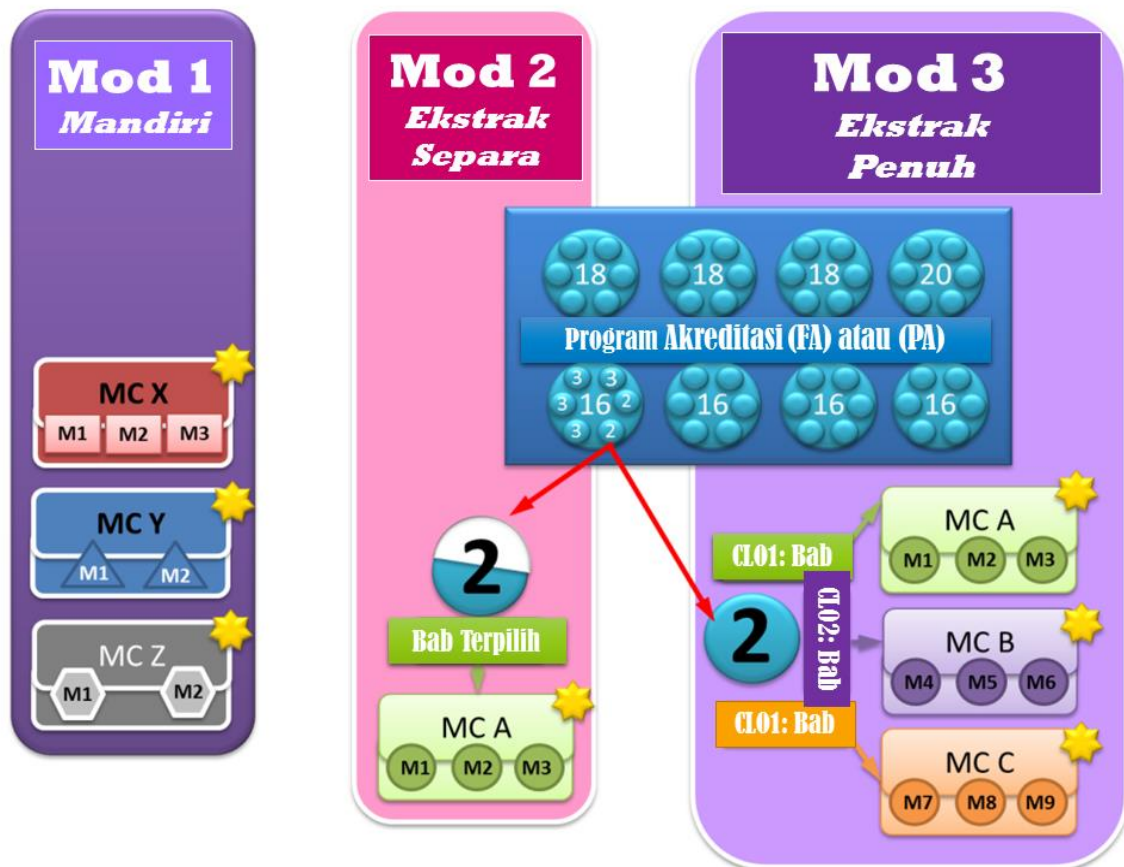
Mod 1
Mandiri

MC X
M1 M2 M3

MC Y
M1 M2

MC Z
M1 M2

Mod 2
Ekstrak
Separa

Mod 3
Ekstrak
Penuh

18 18 18 20

Program Akreditasi (FA) atau (PA)

3 3 3 16 2 3 2 16 16 16

2

Bab Terpilih

MC A
M1 M2 M3

CLO1: Bab

2

CLO2: Bab

CLO1: Bab

MC A
M1 M2 M3

MC B
M4 M5 M6

MC C
M7 M8 M9